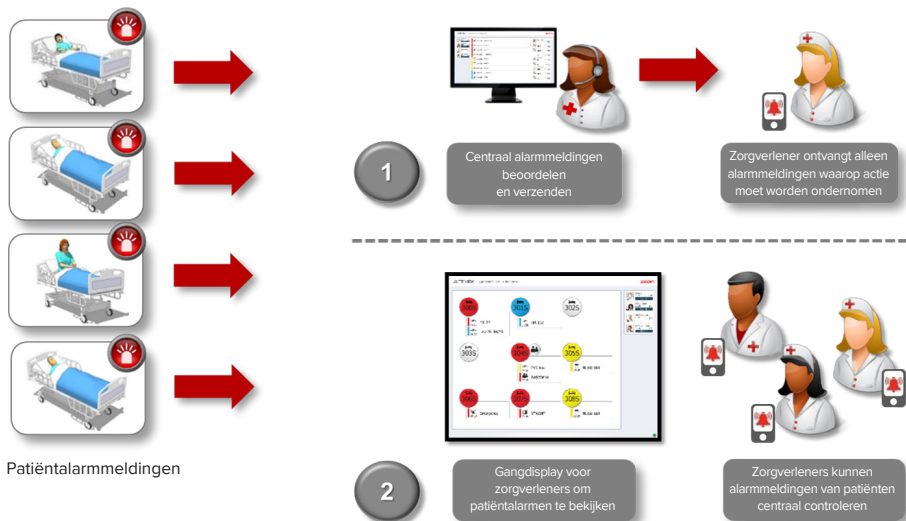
Patiëntalarmmeldingen

1

Centraal alarmmeldingen beoordelen en verzenden

Zorgverlener ontvangt alleen alarmmeldingen waarop actie moet worden ondernomen

2

3025

3035

3055

3005

3015

3045

3065

3075

3085

Gangdisplay voor zorgverleners om patiëntalarmen te bekijken

Zorgverleners kunnen alarmmeldingen van patiënten centraal controleren